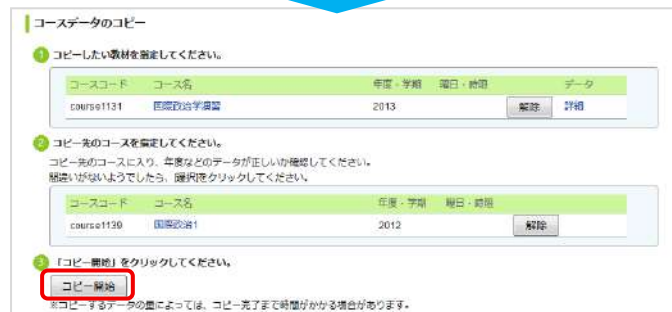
コースデータのコピー

1 コピーしたい教材を指定してください。

| コースコード | コース名 | 年度・学期 | 曜日・時限 | | データ |
|---|---|---|---|---|---|
| course1131 | 国際政治学演習 | 2013 | | 解除 | 詳細 |

2 コピー先のコースを指定してください。
コピー先のコースに入り、年度などのデータが正しいか確認してください。
間違いがないようでしたら、選択をクリックしてください。

| コースコード | コース名 | 年度・学期 | 曜日・時限 | |
|---|---|---|---|---|
| course1139 | 国際政治1 | 2012 | | 解除 |

3 「コピー開始」をクリックしてください。

コピー開始

※コピーするデータの量によっては、コピー完了まで時間がかかる場合があります。